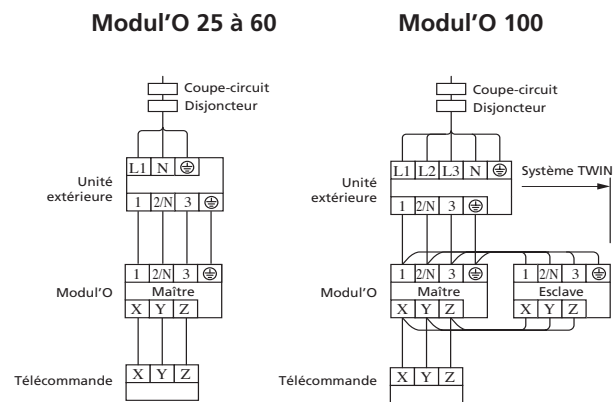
Modul'O 25 à 60

Coupe-circuit
Disjoncteur

L1 N ⏚

Unité extérieure

1 2/N 3 ⏚

1 2/N 3 ⏚

Modul'O

Maître

X Y Z

Télécommande

X Y Z

Modul'O 100

Coupe-circuit
Disjoncteur

L1 L2 L3 N ⏚

Système TWIN

Unité extérieure

1 2/N 3 ⏚

1 2/N 3 ⏚

Modul'O

Maître

X Y Z

1 2/N 3 ⏚

Esclave

X Y Z

Télécommande

X Y Z